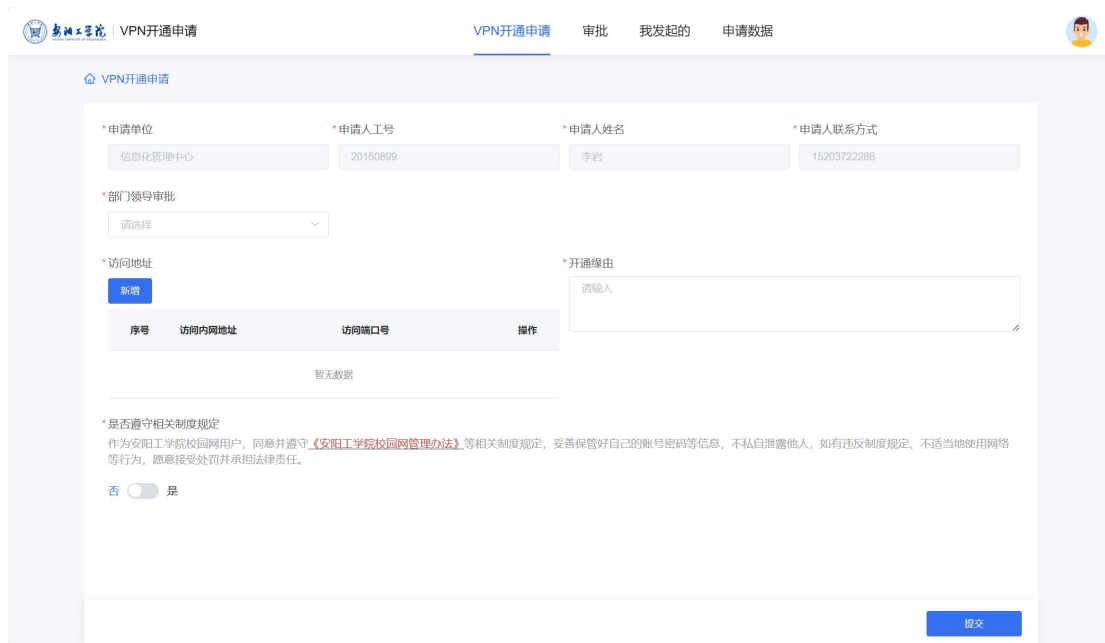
安阳工学院 | VPN开通申请

VPN开通申请　审批　我发起的　申请数据

VPN开通申请

*申请单位
信息化管理中心

*申请人工号
20160899

*申请人姓名
李岩

*申请人联系方式
15203722286

*部门领导审批
请选择

*访问地址
新增

| 序号 | 访问内网地址 | 访问端口号 | 操作 |
|---|---|---|---|

暂无数据

*开通缘由
请输入

*是否遵守相关制度规定
作为安阳工学院校园网用户，同意并遵守《安阳工学院校园网管理办法》等相关制度规定，妥善保管好自己的账号密码等信息，不私自泄露他人，如有违反制度规定、不适当地使用网络等行为，愿意接受处罚并承担法律责任。

否　是

提交